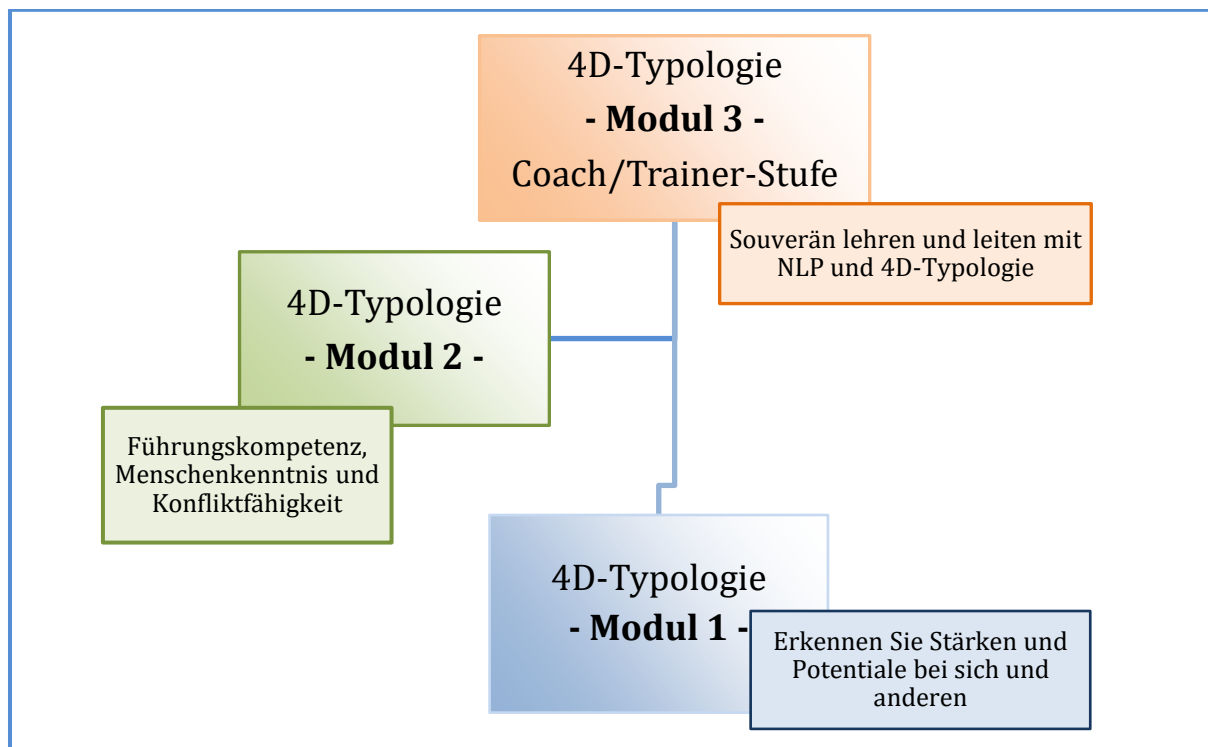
4D-Typologie
**- Modul 3 -**
Coach/Trainer-Stufe

Souverän lehren und leiten mit NLP und 4D-Typologie

4D-Typologie
**- Modul 2 -**

Führungskompetenz, Menschenkenntnis und Konfliktfähigkeit

4D-Typologie
**- Modul 1 -**

Erkennen Sie Stärken und Potentiale bei sich und anderen